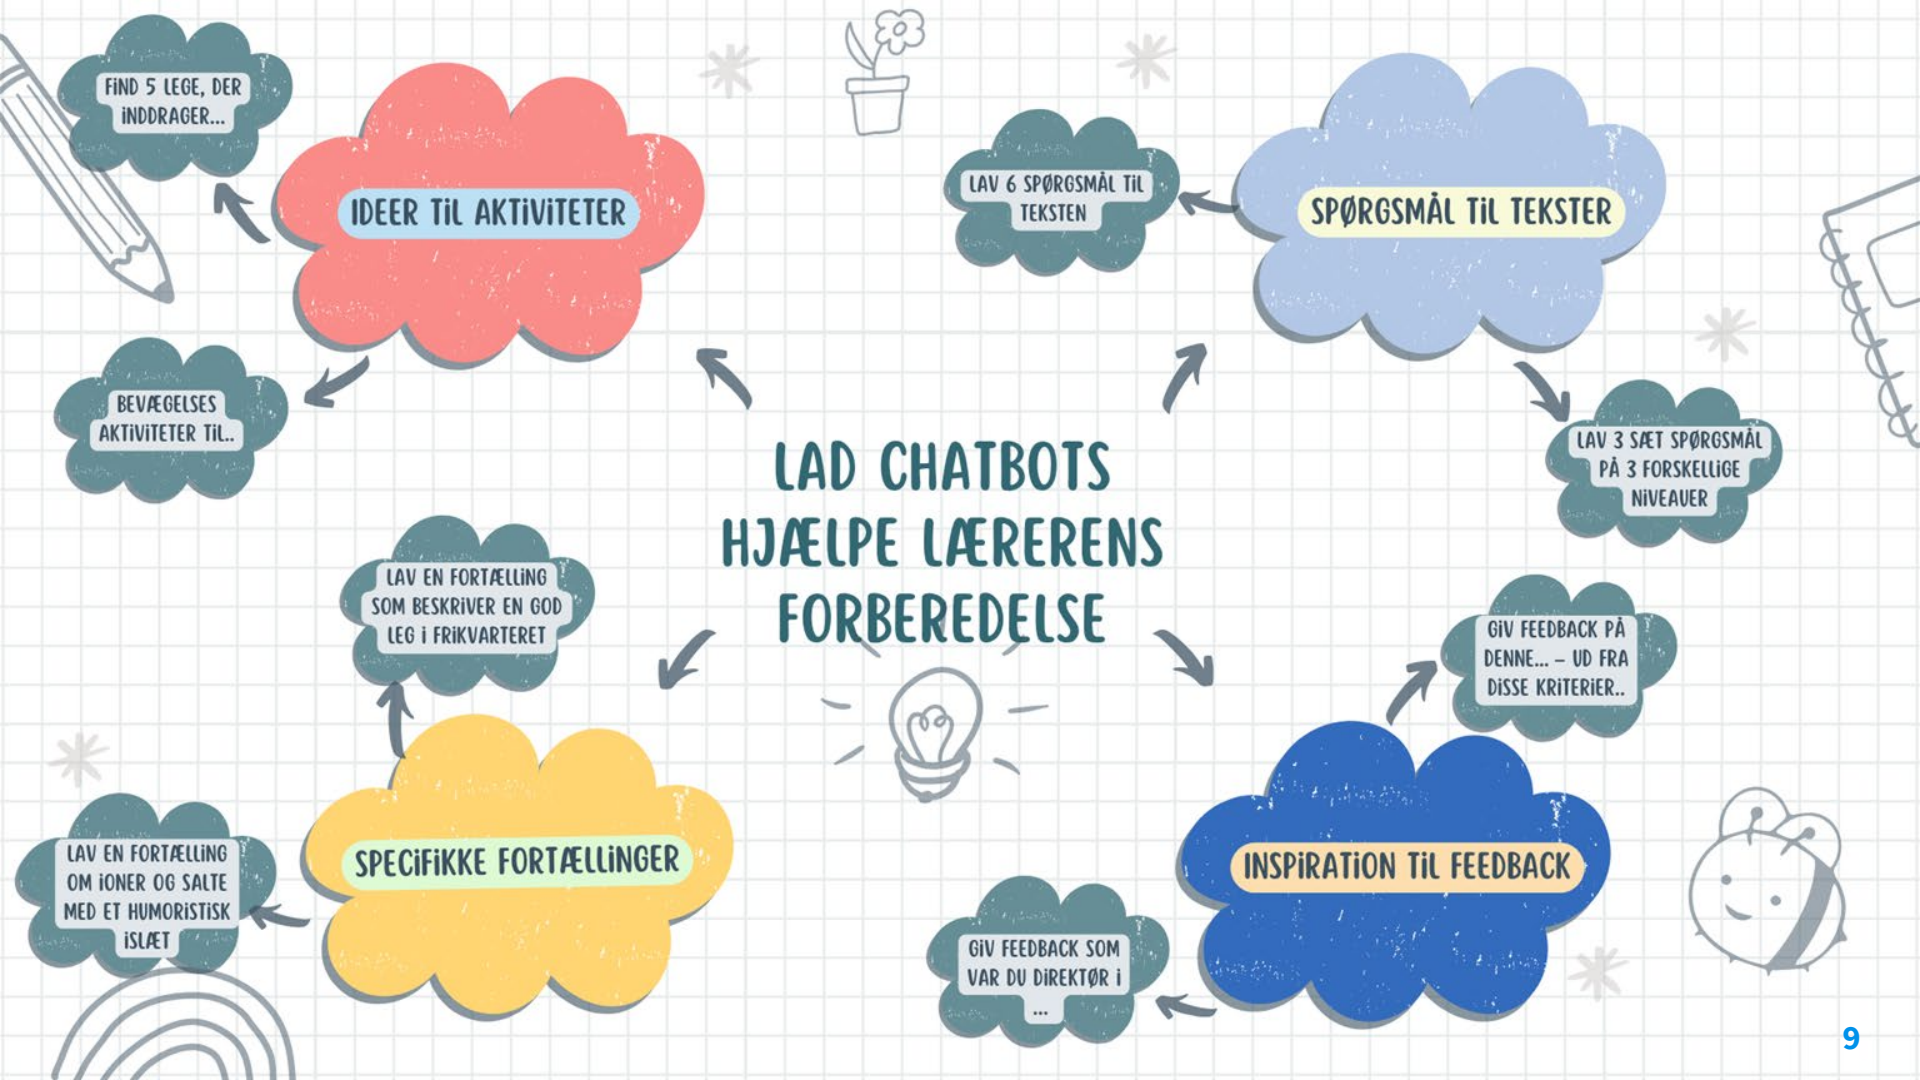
LAD CHATBOTS HJÆLPE LÆRERENS FORBEREDELSE

IDEER TIL AKTIVITETER

FIND 5 LEGE, DER INDDRAGER...

BEVÆGELSES AKTIVITETER TIL..

SPØRGSMÅL TIL TEKSTER

LAV 6 SPØRGSMÅL TIL TEKSTEN

LAV 3 SÆT SPØRGSMÅL PÅ 3 FORSKELLIGE NIVEAUER

SPECIFIKKE FORTÆLLINGER

LAV EN FORTÆLLING SOM BESKRIVER EN GOD LEG I FRIKVARTERET

LAV EN FORTÆLLING OM IONER OG SALTE MED ET HUMORISTISK ISLÆT

INSPIRATION TIL FEEDBACK

GIV FEEDBACK PÅ DENNE... – UD FRA DISSE KRITERIER..

GIV FEEDBACK SOM VAR DU DIREKTØR I ...

9